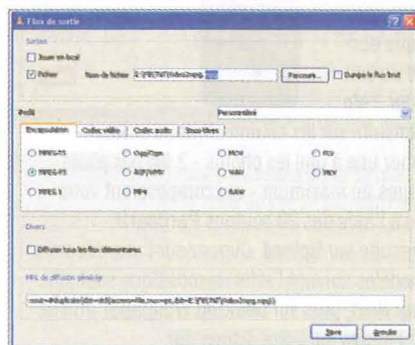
Flux de sortie

Sorties

Jouer en local

Fichier Nom de fichier E:\FILM\Video2mpg.mpg

Parcourir...

Dumper le flux brut

Profil

Personnalisé

Encapsulation Codec vidéo Codec audio Sous-titres

MPEG-TS

Ogg/Ogm

MOV

FLV

MPEG-PS

ASF/WMV

WAV

MKV

MPEG 1

MP4

RAW

Divers

Diffuser tous les flux élémentaires

MRL de diffusion générée

:sout=#duplicate{dst=std{access=file,mux=ps,dst=E:\FILM\Video2mpg.mpg}}

Sauver

Annuler